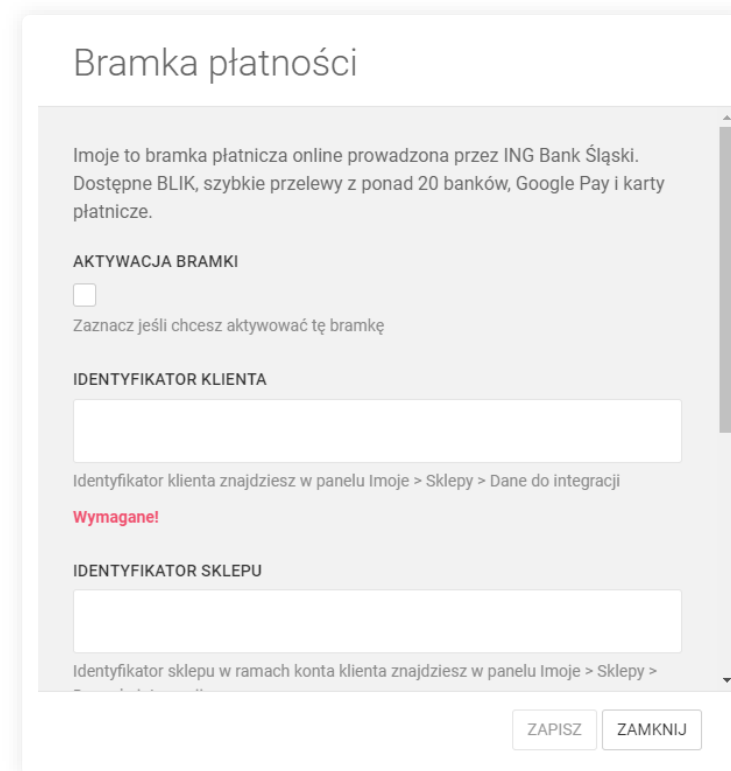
Bramka płatności

Imoje to bramka płatnicza online prowadzona przez ING Bank Śląski. Dostępne BLIK, szybkie przelewy z ponad 20 banków, Google Pay i karty płatnicze.

AKTYWACJA BRAMKI

Zaznacz jeśli chcesz aktywować tę bramkę

IDENTYFIKATOR KLIENTA

Identyfikator klienta znajdziesz w panelu Imoje > Sklepy > Dane do integracji

Wymagane!

IDENTYFIKATOR SKLEPU

Identyfikator sklepu w ramach konta klienta znajdziesz w panelu Imoje > Sklepy > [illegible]

ZAPISZ ZAMKNIJ